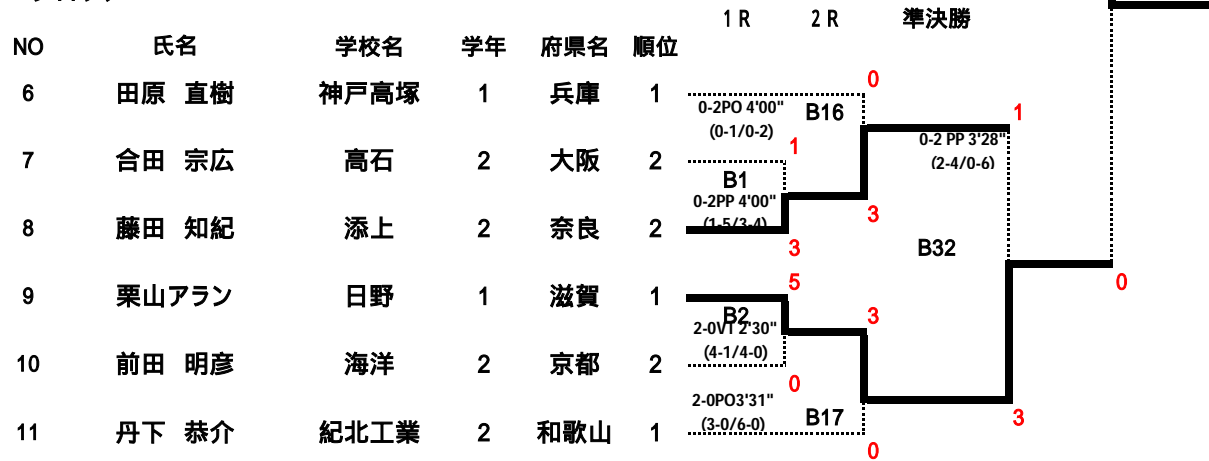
| NO | 氏名 | 学校名 | 学年 | 府県名 | 順位 |
|---|---|---|---|---|---|
| 6 | 田原　直樹 | 神戸高塚 | 1 | 兵庫 | 1 |
| 7 | 合田　宗広 | 高石 | 2 | 大阪 | 2 |
| 8 | 藤田　知紀 | 添上 | 2 | 奈良 | 2 |
| 9 | 栗山アラン | 日野 | 1 | 滋賀 | 1 |
| 10 | 前田　明彦 | 海洋 | 2 | 京都 | 2 |
| 11 | 丹下　恭介 | 紀北工業 | 2 | 和歌山 | 1 |

1R　2R　準決勝

0-2PO 4'00"
(0-1/0-2)
B16
0
1
B1
0-2PP 4'00"
(1-5/3-4)
3
3
1
0-2 PP 3'28"
(2-4/0-6)
B32
0
5
B2
2-0VT 2'30"
(4-1/4-0)
3
0
2-0PO3'31"
(3-0/6-0)
B17
0
3